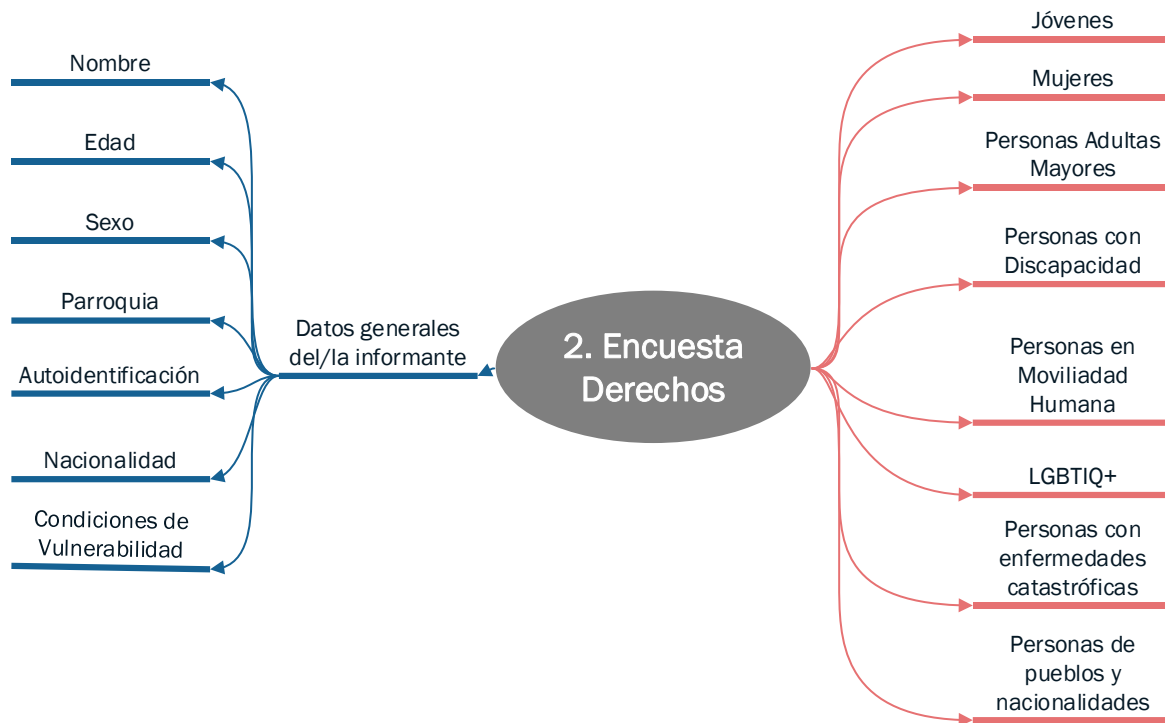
2. Encuesta Derechos

Datos generales del/la informante

Nombre

Edad

Sexo

Parroquia

Autoidentificación

Nacionalidad

Condiciones de Vulnerabilidad

Jóvenes

Mujeres

Personas Adultas Mayores

Personas con Discapacidad

Personas en Moviliadad Humana

LGBTIQ+

Personas con enfermedades catastróficas

Personas de pueblos y nacionalidades